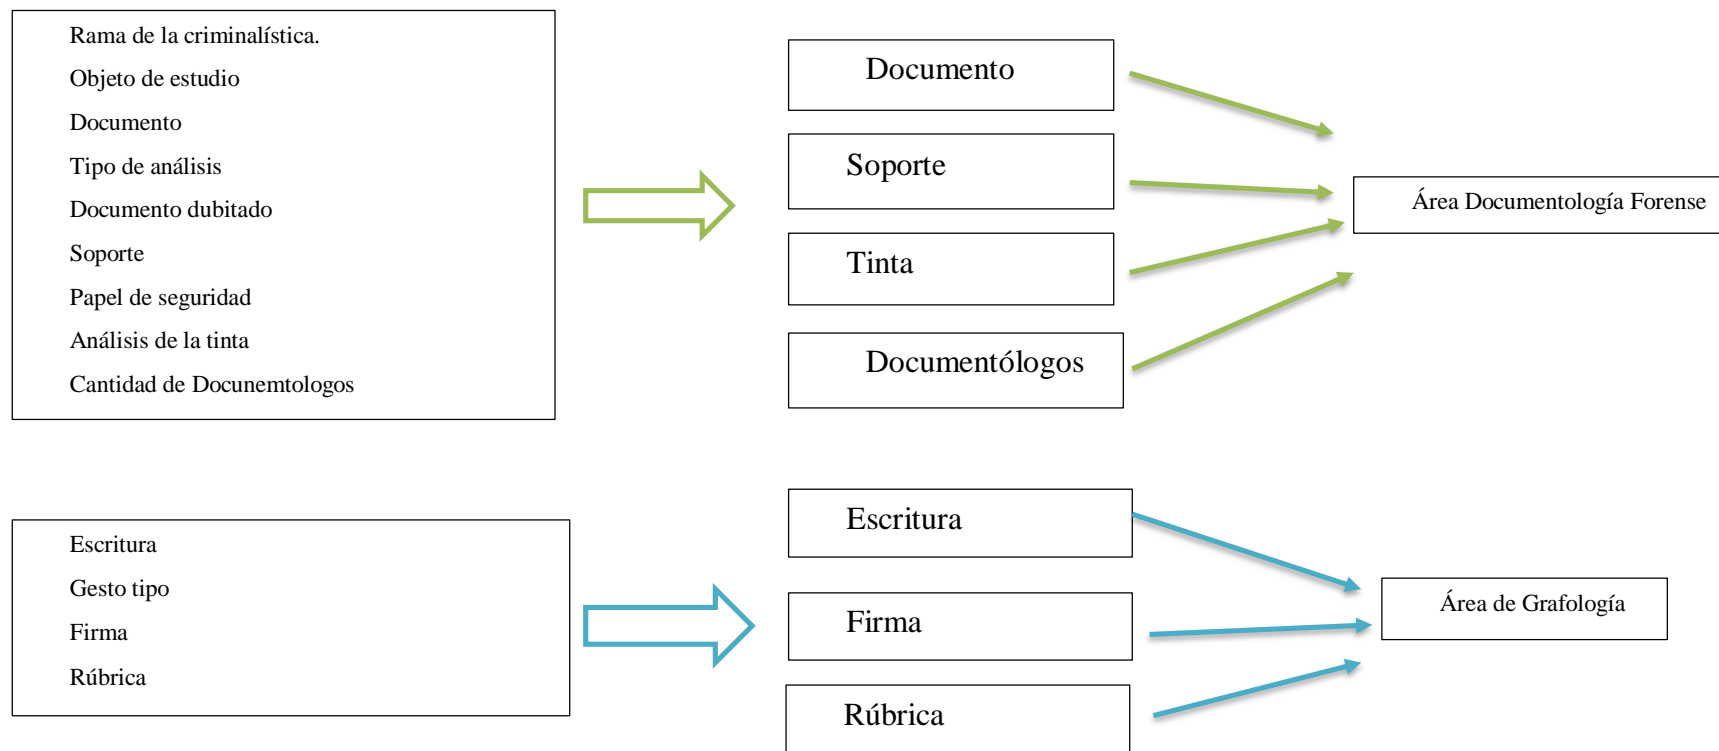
Rama de la criminalística.
Objeto de estudio
Documento
Tipo de análisis
Documento dubitado
Soporte
Papel de seguridad
Análisis de la tinta
Cantidad de Docunemtologos

Documento
Soporte
Tinta
Documentólogos

Área Documentología Forense

Escritura
Gesto tipo
Firma
Rúbrica

Escritura
Firma
Rúbrica

Área de Grafología